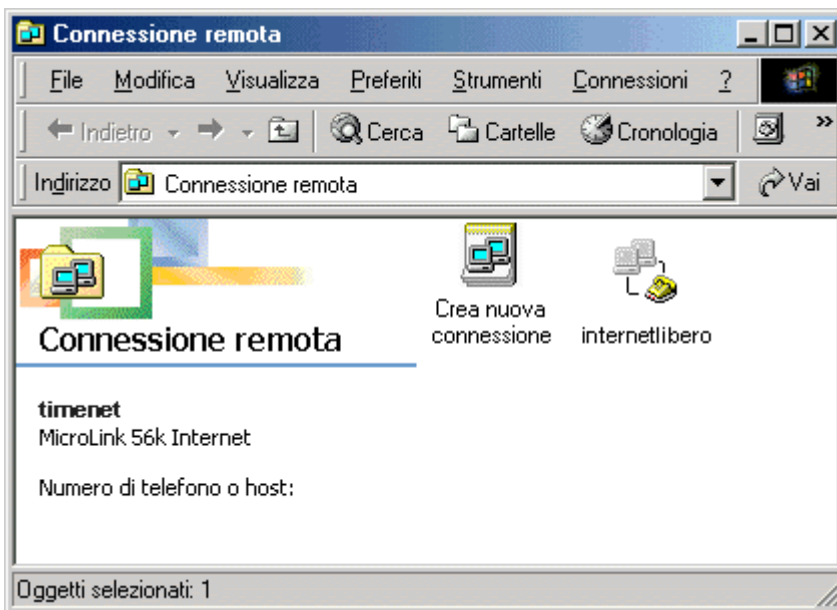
Connessione remota

File Modifica Visualizza Preferiti Strumenti Connessioni ?

Indietro Cerca Cartelle Cronologia

Indirizzo Connessione remota Vai

Connessione remota

Crea nuova connessione

internetlibero

timenet
MicroLink 56k Internet

Numero di telefono o host:

Oggetti selezionati: 1